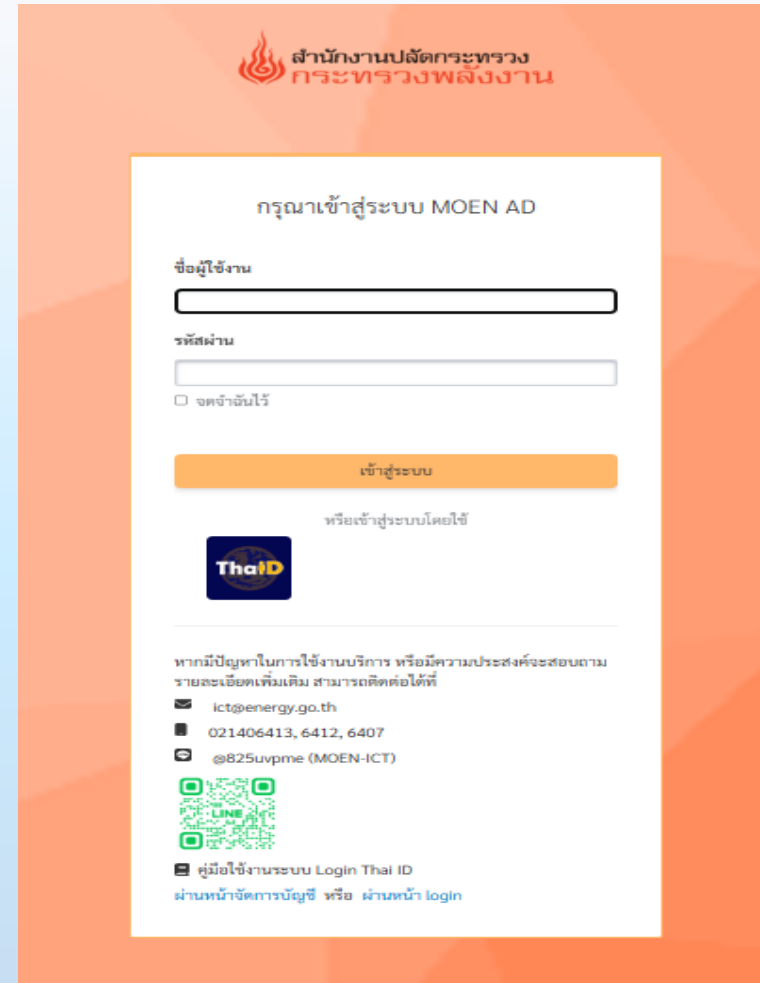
สำนักงานปลัดกระทรวง
กระทรวงพลังงาน

กรุณาเข้าสู่ระบบ MOEN AD

ชื่อผู้ใช้งาน

รหัสผ่าน

จดจำฉันไว้

เข้าสู่ระบบ

หรือเข้าสู่ระบบโดยใช้

ThaiD

หากมีปัญหาในการใช้งานบริการ หรือมีความประสงค์จะสอบถามรายละเอียดเพิ่มเติม สามารถติดต่อได้ที่

ict@energy.go.th

021406413, 6412, 6407

@825uvpme (MOEN-ICT)

LINE

คู่มือใช้งานระบบ Login Thai ID

ผ่านหน้าจัดการบัญชี หรือ ผ่านหน้า login